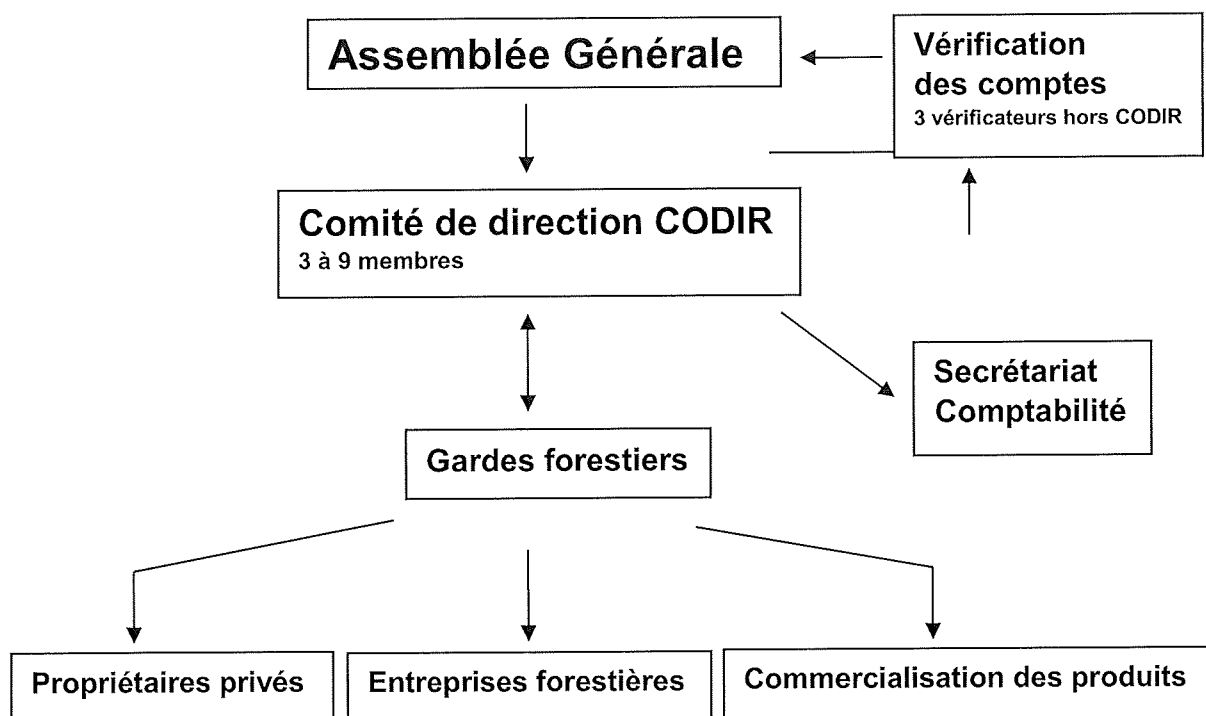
Assemblée Générale

Vérification des comptes
3 vérificateurs hors CODIR

Comité de direction CODIR
3 à 9 membres

Secrétariat
Comptabilité

Gardes forestiers

Propriétaires privés

Entreprises forestières

Commercialisation des produits